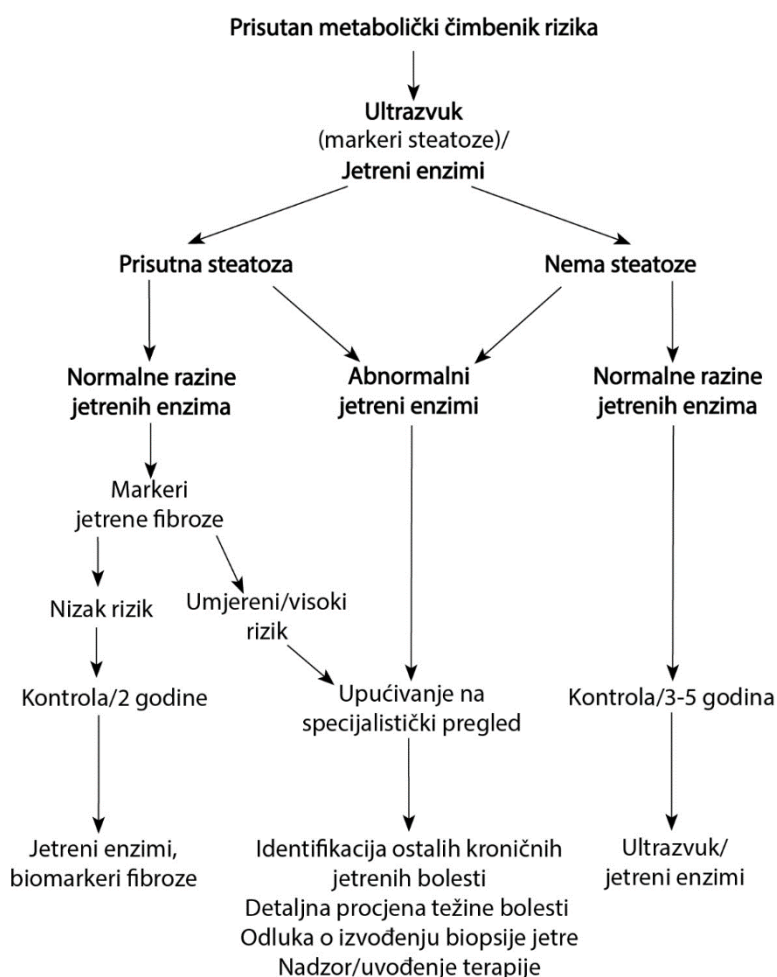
Prisutan metabolički čimbenik rizika

Ultrazvuk
(markeri steatoze)/
Jetreni enzimi

Prisutna steatoza

Nema steatoze

Normalne razine jetrenih enzima

Abnormalni jetreni enzimi

Normalne razine jetrenih enzima

Markeri jetrene fibroze

Nizak rizik

Umjereni/visoki rizik

Kontrola/2 godine

Upućivanje na specijalistički pregled

Kontrola/3-5 godina

Jetreni enzimi, biomarkeri fibroze

Identifikacija ostalih kroničnih jetrenih bolesti
Detaljna procjena težine bolesti
Odluka o izvođenju biopsije jetre
Nadzor/uvođenje terapije

Ultrazvuk/
jetreni enzimi